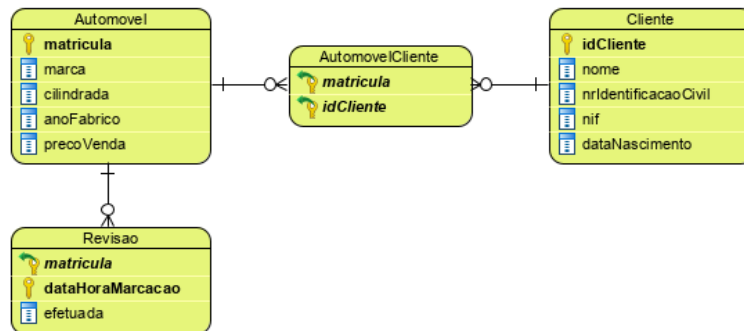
Automovel
matricula
marca
cilindrada
anoFabrico
precoVenda

AutomovelCliente
matricula
idCliente

Cliente
idCliente
nome
nrIdentificacaoCivil
nif
dataNascimento

Revisao
matricula
dataHoraMarcacao
efetuada